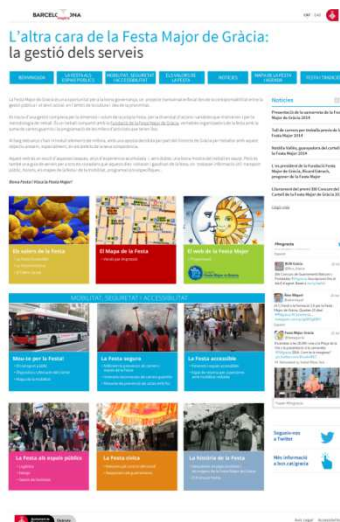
BARCELONA

L'altra cara de la Festa Major de Gràcia: la gestió dels serveis

BENVINGUDA | LA FESTA A L'ESPAI PÚBLIC | MOBILITAT, SEGURETAT I ACCESSIBILITAT | ELS VALORS DE LA FESTA | HOTELES | MAPA DE LA FESTA | FESTA I TRADICIÓ

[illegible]

Bona Festa i Visca la Festa Major!

Els valors de la Festa

El Mapa de la Festa

El web de la Festa Major

Festa Major de Gràcia

MOBILITAT, SEGURETAT I ACCESSIBILITAT

Mou-te per la Festa!

La Festa segura

La Festa accessible

La Festa a l'espai públic

La Festa cívica

La història de la Festa

Notícies

Presentació de la samarreta de la Festa Major de Gràcia 2014

Tall de carrers per instal·lar la Festa Major de Gràcia 2014

Natàlia Valls, guanyadora del cartell de la Festa Major 2014

L'ex president de la Fundació Festa Major de Gràcia, Ricard Gómez, pregoner de la Festa Major

L'lliurament del premi 100 Concurs del Cartell de la Festa Major de Gràcia 2014

#fmgracia

Segueix-nos a Twitter

Més informació a l'ecn carganya

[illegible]